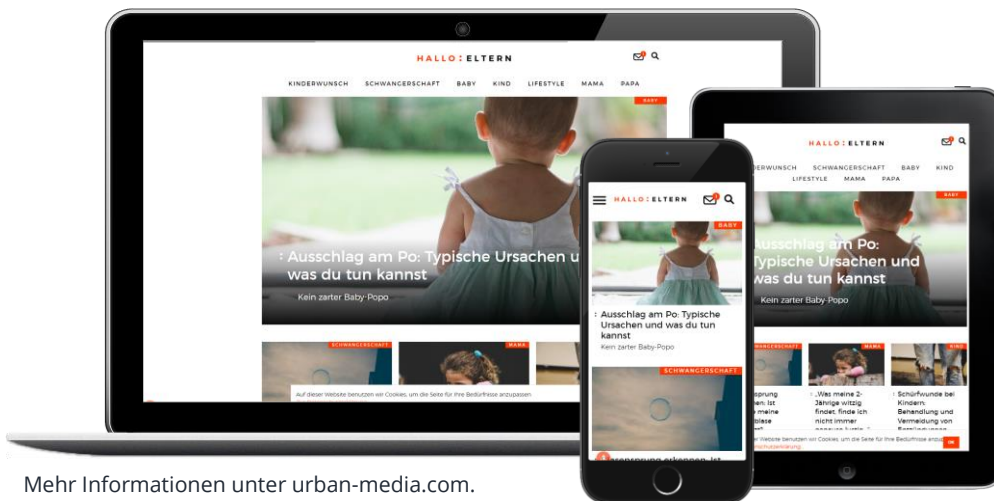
HALLO:ELTERN

KINDERWUNSCH SCHWANGERSCHAFT BABY KIND LIFESTYLE MAMA PAPA

BABY

: Ausschlag am Po: Typische Ursachen u was du tun kannst

Kein zarter Baby-Popo

SCHWANGERSCHAFT MAMA

Auf dieser Website benutzen wir Cookies, um die Seite für Ihre Bedürfnisse anzupassen

HALLO:ELTERN

BABY

: Ausschlag am Po: Typische Ursachen und was du tun kannst

Kein zarter Baby-Popo

SCHWANGERSCHAFT

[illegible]

HALLO:ELTERN

ERWUNSCH SCHWANGERSCHAFT BABY KIND LIFESTYLE MAMA PAPA

BABY

Ausschlag am Po: was du tun kannst

Kein zarter Baby-Popo

SCHWANGERSCHAFT MAMA KIND

: „Was meine 2-Jährige witzig findet, finde ich nicht immer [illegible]

: Schürfwunde bei Kindern: Behandlung und Vermeidung von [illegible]

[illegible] Website benutzen wir Cookies, um die Seite für Ihre Bedürfnisse anzu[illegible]

OK

Mehr Informationen unter urban-media.com.